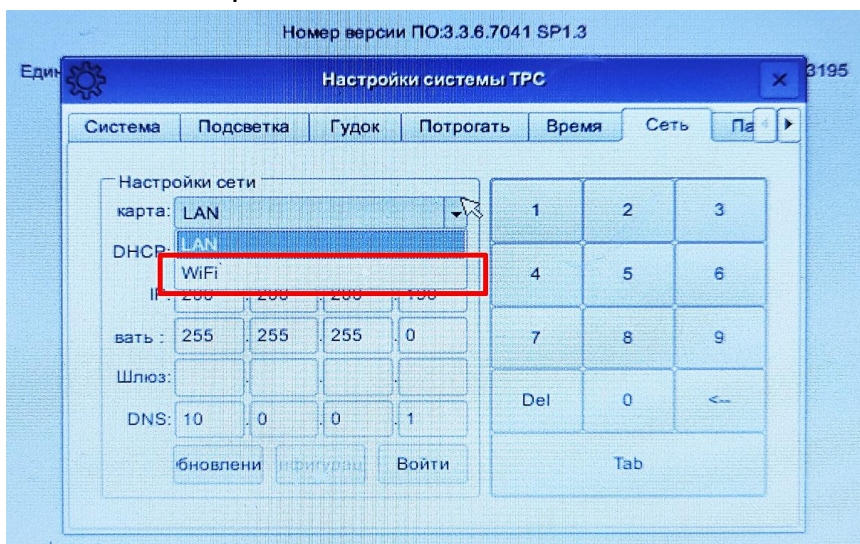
Номер версии ПО:3.3.6.7041 SP1.3

Един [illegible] 3195

Настройки системы TPC

×

Система | Подсветка | Гудок | Потрогать | Время | Сеть | Па

Настройки сети

карта: LAN

LAN

WiFi

DHCP

IP: 200 . 200 . 200 . 190

вать : 255 . 255 . 255 . 0

Шлюз:

DNS: 10 . 0 . 0 . 1

бновлени | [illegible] | Войти

| 1 | 2 | 3 |
|---|---|---|
| 4 | 5 | 6 |
| 7 | 8 | 9 |
| Del | 0 | <-- |
| Tab | | |